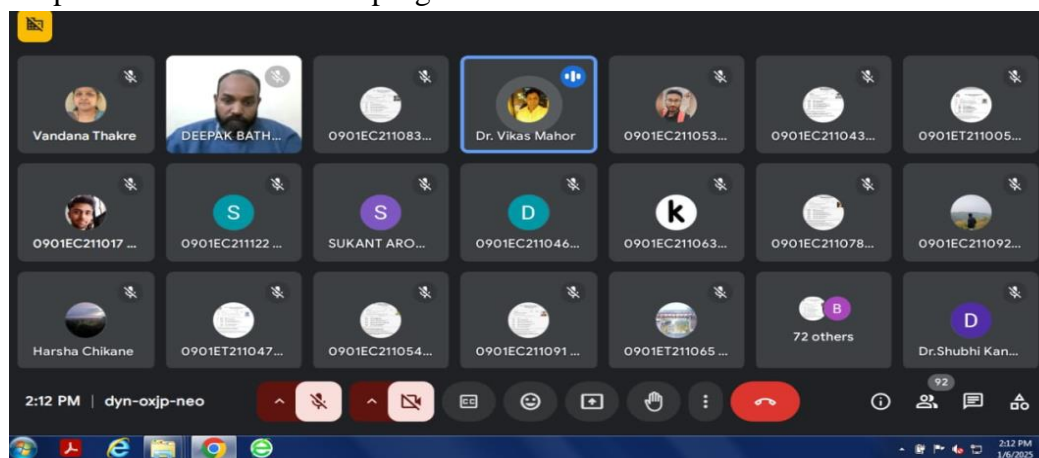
Vandana Thakre
DEEPAK BATH...
0901EC211083...
Dr. Vikas Mahor
0901EC211053...
0901EC211043...
0901ET211005...

0901EC211017 ...
S
0901EC211122 ...
S
SUKANT ARO...
D
0901EC211046...
k
0901EC211063...
0901EC211078...
0901EC211092...

Harsha Chikane
0901ET211047...
0901EC211054...
0901EC211091 ...
0901ET211065 ...
B
72 others
D
Dr.Shubhi Kan...

2:12 PM | dyn-oxjp-neo
92

2:12 PM
1/6/2025